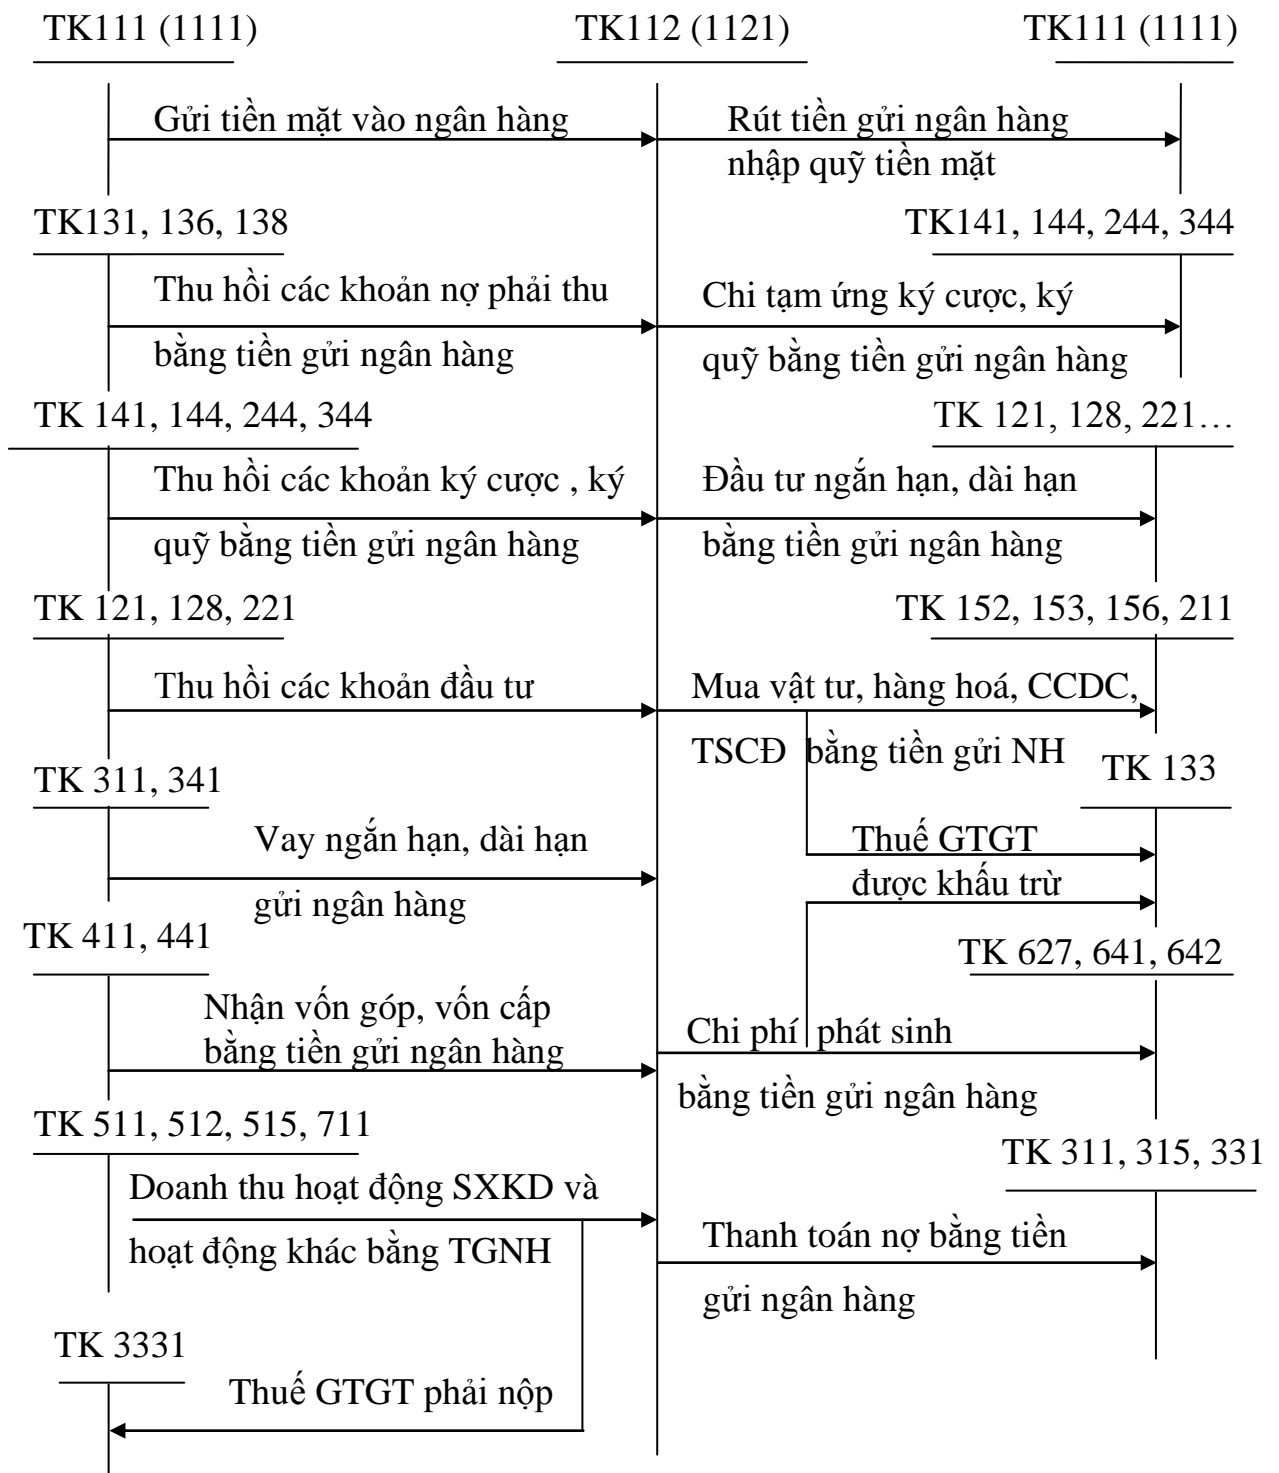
TK111 (1111)

TK112 (1121)

TK111 (1111)

Gửi tiền mặt vào ngân hàng

Rút tiền gửi ngân hàng nhập quỹ tiền mặt

TK131, 136, 138

TK141, 144, 244, 344

Thu hồi các khoản nợ phải thu bằng tiền gửi ngân hàng

Chi tạm ứng ký cược, ký quỹ bằng tiền gửi ngân hàng

TK 141, 144, 244, 344

TK 121, 128, 221…

Thu hồi các khoản ký cược , ký quỹ bằng tiền gửi ngân hàng

Đầu tư ngắn hạn, dài hạn bằng tiền gửi ngân hàng

TK 121, 128, 221

TK 152, 153, 156, 211

Thu hồi các khoản đầu tư

Mua vật tư, hàng hoá, CCDC, TSCĐ bằng tiền gửi NH

TK 311, 341

TK 133

Vay ngắn hạn, dài hạn gửi ngân hàng

Thuế GTGT được khấu trừ

TK 411, 441

TK 627, 641, 642

Nhận vốn góp, vốn cấp bằng tiền gửi ngân hàng

Chi phí phát sinh bằng tiền gửi ngân hàng

TK 511, 512, 515, 711

TK 311, 315, 331

Doanh thu hoạt động SXKD và hoạt động khác bằng TGNH

Thanh toán nợ bằng tiền gửi ngân hàng

TK 3331

Thuế GTGT phải nộp